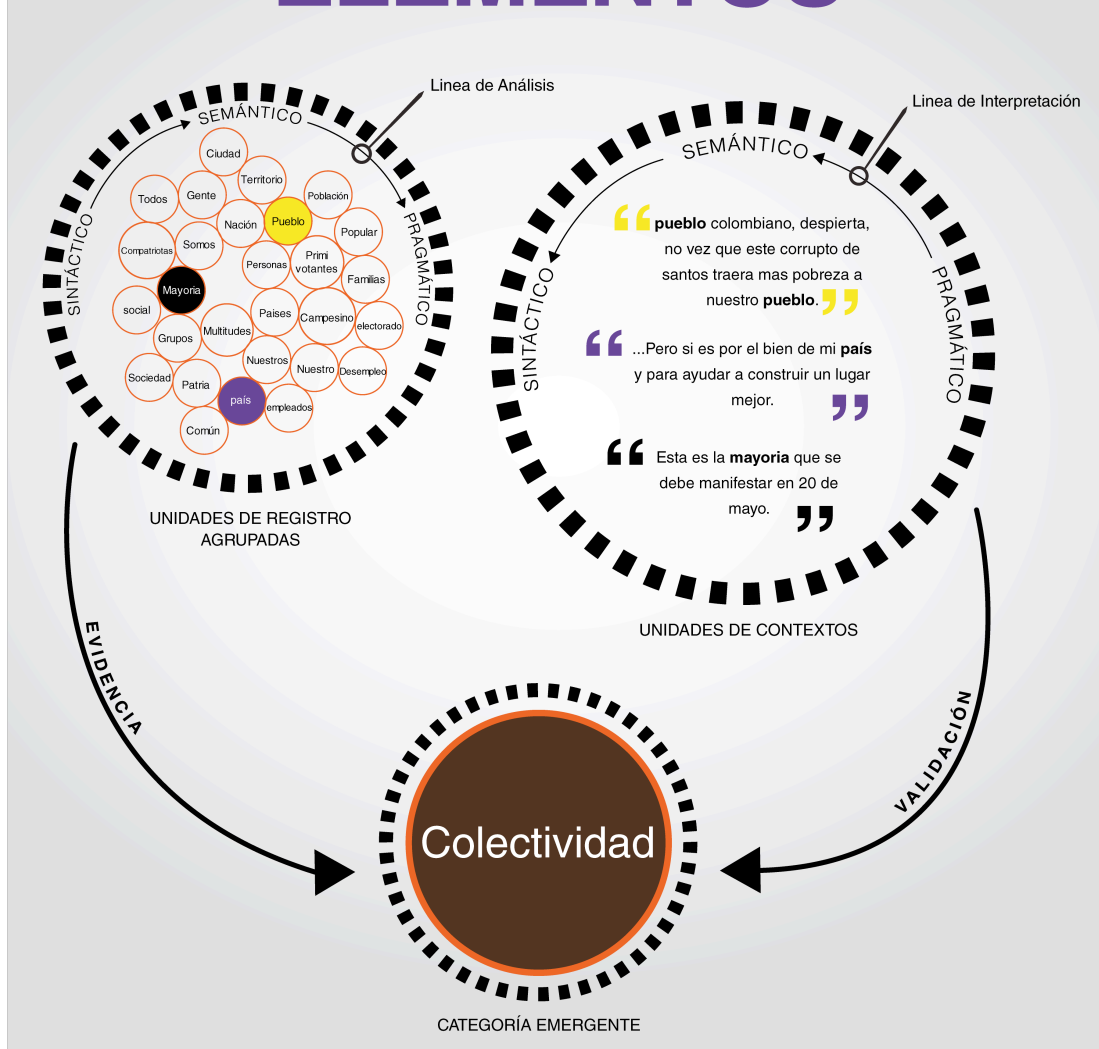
Linea de Análisis

SEMÁNTICO
SINTÁCTICO
PRAGMÁTICO

Ciudad
Todos
Gente
Territorio
Población
Nación
Pueblo
Popular
Compatriotas
Somos
Personas
Primi votantes
Familias
Mayoria
social
Paises
Campesino
electorado
Grupos
Multitudes
Sociedad
Nuestros
Nuestro
Desempleo
Patria
país
empleados
Común

UNIDADES DE REGISTRO AGRUPADAS

Linea de Interpretación

SEMÁNTICO
SINTÁCTICO
PRAGMÁTICO

“ **pueblo** colombiano, despierta, no vez que este corrupto de santos traera mas pobreza a nuestro **pueblo**. ”

“ ...Pero si es por el bien de mi **país** y para ayudar a construir un lugar mejor. ”

“ Esta es la **mayoria** que se debe manifestar en 20 de mayo. ”

UNIDADES DE CONTEXTOS

EVIDENCIA

VALIDACIÓN

Colectividad

CATEGORÍA EMERGENTE